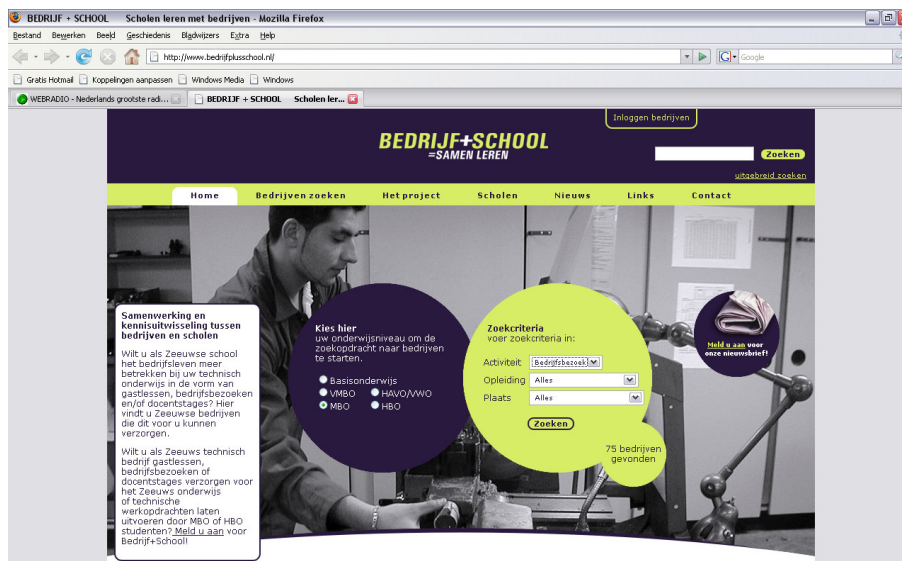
BEDRIJF + SCHOOL Scholen leren met bedrijven - Mozilla Firefox

Bestand Bewerken Beeld Geschiedenis Bladwijzers Extra Help

http://www.bedrijfplusschool.nl/

Google

Gratis Hotmail Koppelingen aanpassen Windows Media Windows

WEBRADIO - Nederlands grootste radi...

BEDRIJF + SCHOOL Scholen ler...

Inloggen bedrijven

BEDRIJF+SCHOOL
=SAMEN LEREN

Zoeken

uitgebreid zoeken

Home | Bedrijven zoeken | Het project | Scholen | Nieuws | Links | Contact

Samenwerking en kennisuitwisseling tussen bedrijven en scholen

Wilt u als Zeeuwse school het bedrijfsleven meer betrekken bij uw technisch onderwijs in de vorm van gastlessen, bedrijfsbezoeken en/of docentstages? Hier vindt u Zeeuwse bedrijven die dit voor u kunnen verzorgen.

Wilt u als Zeeuws technisch bedrijf gastlessen, bedrijfsbezoeken of docentstages verzorgen voor het Zeeuws onderwijs of technische werkopdrachten laten uitvoeren door MBO of HBO studenten? Meld u aan voor Bedrijf+School!

Kies hier
uw onderwijsniveau om de zoekopdracht naar bedrijven te starten.

Basisonderwijs
VMBO
HAVO/VWO
MBO
HBO

Zoekcriteria
voor zoekcriteria in:

Activiteit Bedrijfsbezoek
Opleiding Alles
Plaats Alles

Zoeken

75 bedrijven gevonden

Meld u aan voor onze nieuwsbrief!